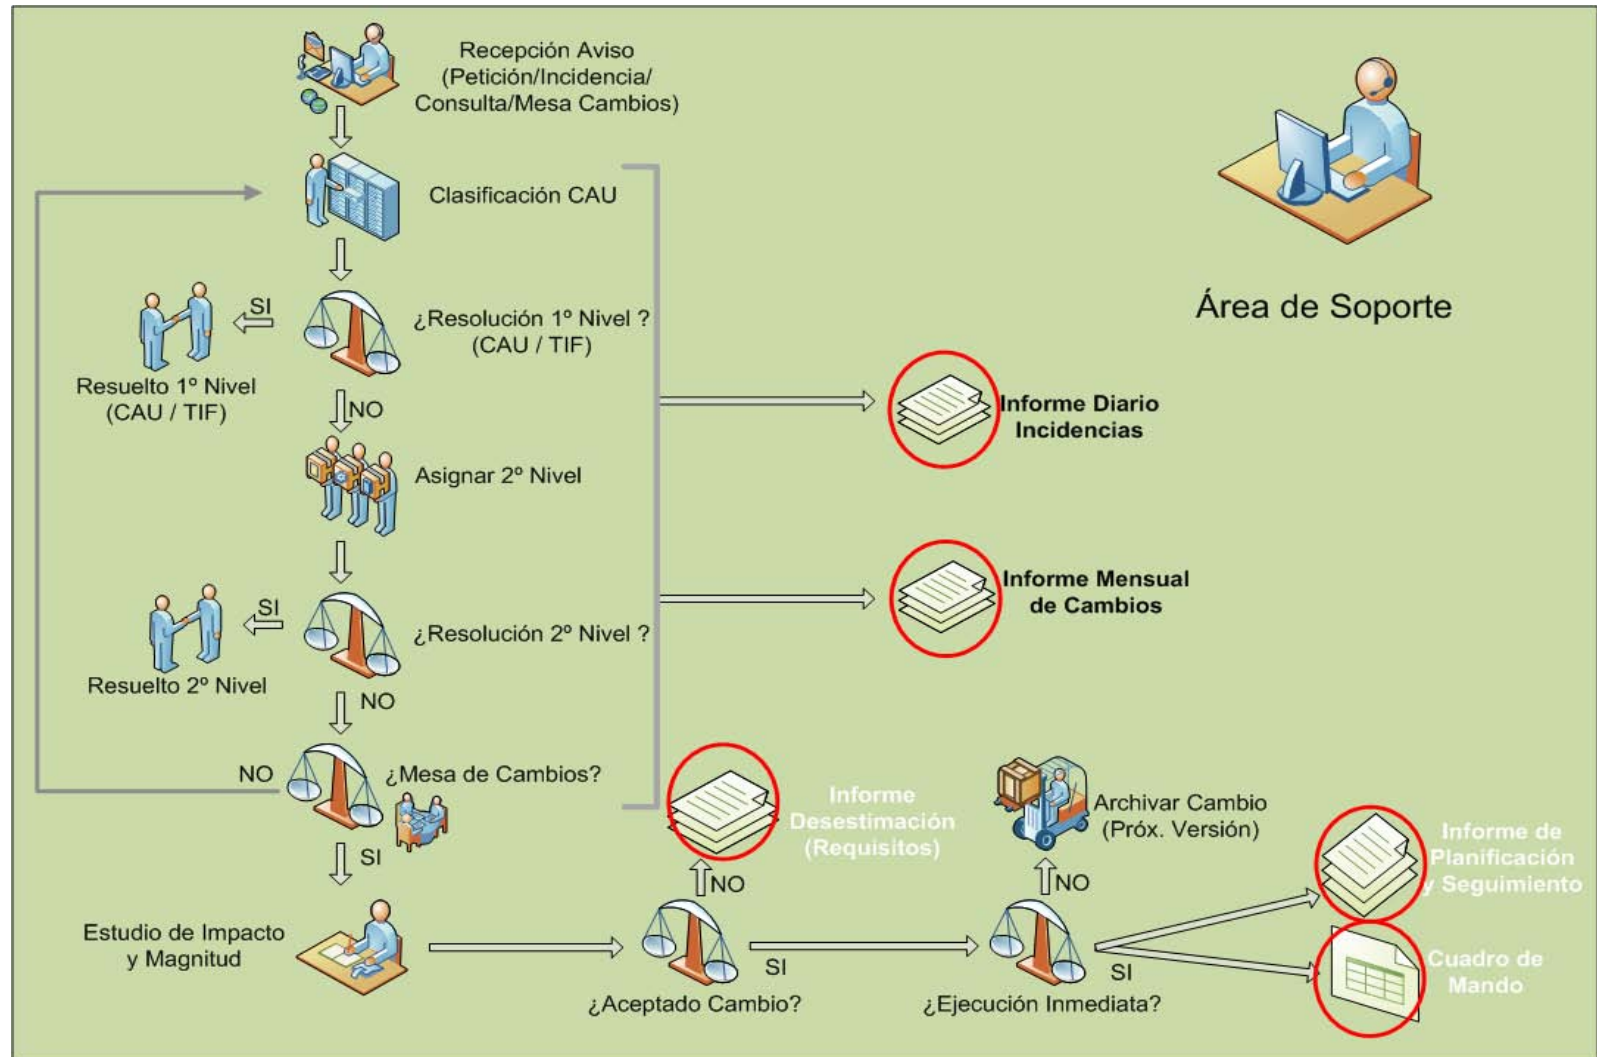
Recepción Aviso (Petición/Incidencia/ Consulta/Mesa Cambios)

Área de Soporte

Clasificación CAU

SI

¿Resolución 1º Nivel ? (CAU / TIF)

Resuelto 1º Nivel (CAU / TIF)

NO

Informe Diario Incidencias

Asignar 2º Nivel

SI

Informe Mensual de Cambios

¿Resolución 2º Nivel ?

Resuelto 2º Nivel

NO

NO

¿Mesa de Cambios?

Informe Desestimación (Requisitos)

Archivar Cambio (Próx. Versión)

SI

NO

NO

Informe de Planificación y Seguimiento

Estudio de Impacto y Magnitud

SI

SI

Cuadro de Mando

¿Aceptado Cambio?

¿Ejecución Inmediata?